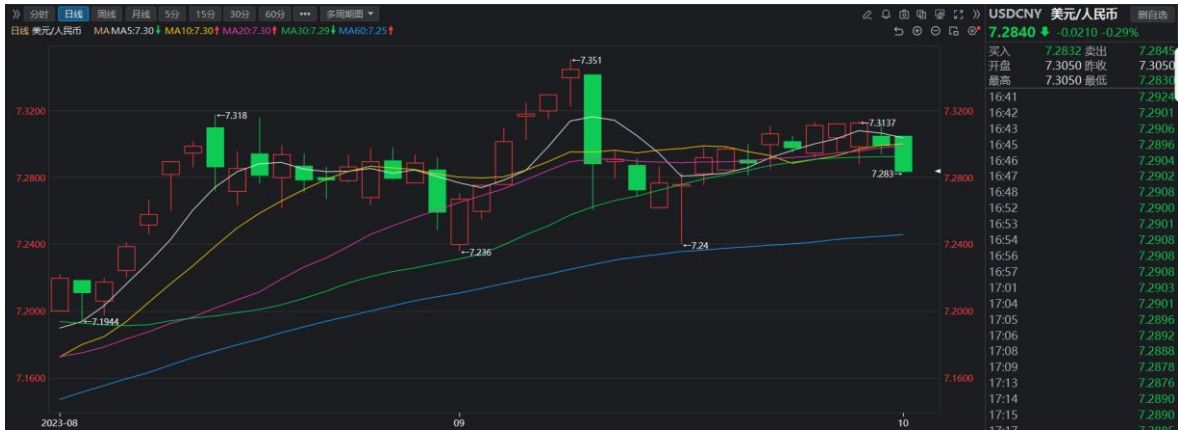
分时 日线 周线 月线 5分 15分 30分 60分 ••• 多周期图

日线 美元/人民币 MA MA5:7.30↓ MA10:7.30↑ MA20:7.30↑ MA30:7.29↓ MA60:7.25↑

USDCNY 美元/人民币 删自选
7.2840 ↓ -0.0210 -0.29%

| 买入 | 7.2832 | 卖出 | 7.2845 |
|---|---|---|---|
| 开盘 | 7.3050 | 昨收 | 7.3050 |
| 最高 | 7.3050 | 最低 | 7.2830 |

| 16:41 | 7.2924 |
|---|---|
| 16:42 | 7.2901 |
| 16:43 | 7.2906 |
| 16:45 | 7.2896 |
| 16:46 | 7.2904 |
| 16:47 | 7.2902 |
| 16:48 | 7.2908 |
| 16:52 | 7.2900 |
| 16:53 | 7.2901 |
| 16:54 | 7.2908 |
| 16:56 | 7.2908 |
| 16:57 | 7.2908 |
| 17:01 | 7.2903 |
| 17:04 | 7.2901 |
| 17:05 | 7.2896 |
| 17:06 | 7.2892 |
| 17:08 | 7.2888 |
| 17:09 | 7.2878 |
| 17:13 | 7.2876 |
| 17:14 | 7.2890 |
| 17:15 | 7.2890 |
| 17:17 | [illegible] |

7.3200
7.2800
7.2400
7.2000
7.1600

←7.351
←7.318
←7.3137
7.283→
←7.236
←7.24
←7.1944

2023-08
09
10